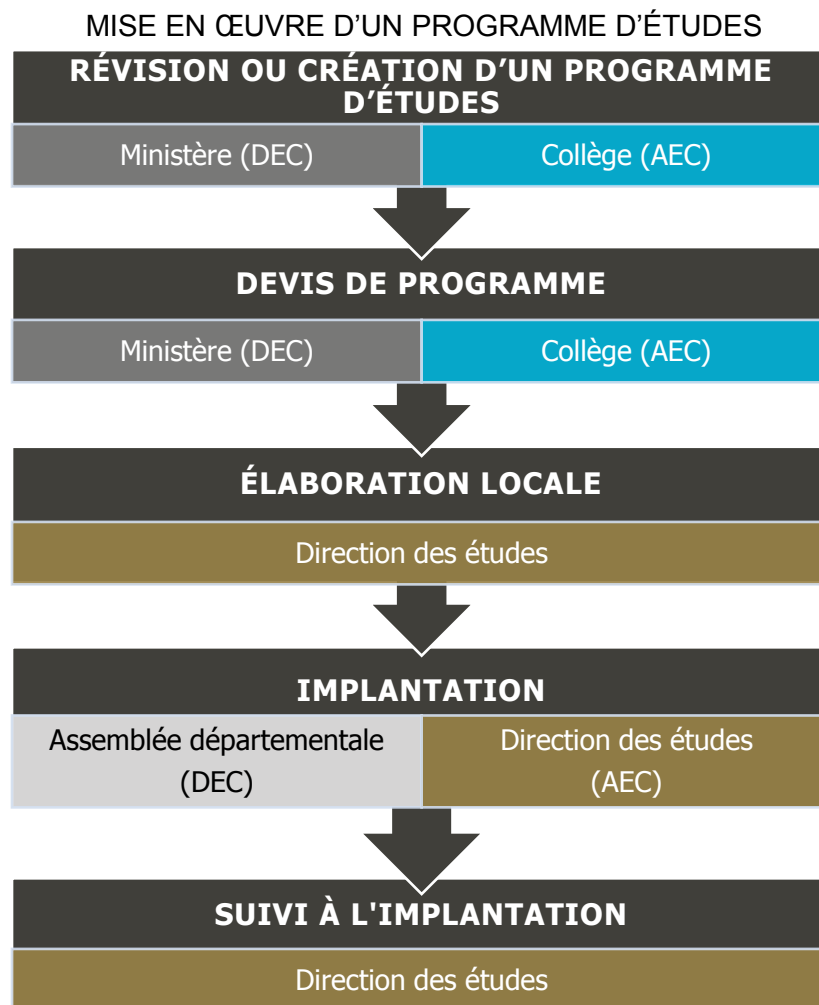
MISE EN ŒUVRE D’UN PROGRAMME D’ÉTUDES

RÉVISION OU CRÉATION D’UN PROGRAMME D’ÉTUDES

Ministère (DEC)

Collège (AEC)

DEVIS DE PROGRAMME

Ministère (DEC)

Collège (AEC)

ÉLABORATION LOCALE

Direction des études

IMPLANTATION

Assemblée départementale (DEC)

Direction des études (AEC)

SUIVI À L'IMPLANTATION

Direction des études